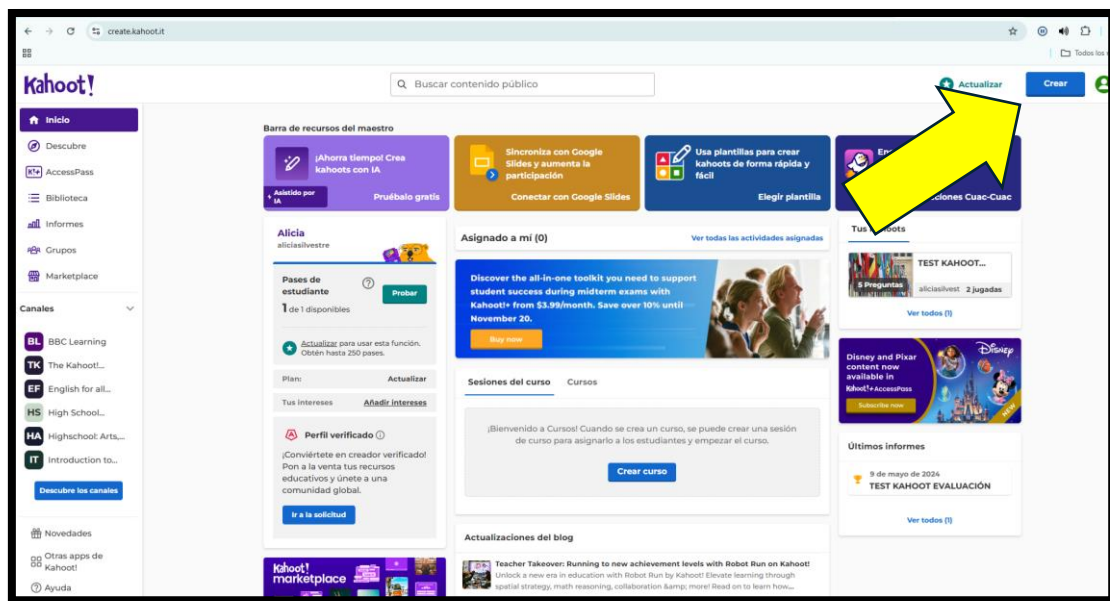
create.kahoot.it

Todos los

Kahoot!

Buscar contenido público

Actualizar

Crear

Inicio
Descubre
AccessPass
Biblioteca
Informes
Grupos
Marketplace

Canales

BL BBC Learning
TK The Kahoot!...
EF English for all...
HS High School...
HA Highschool: Arts,...
IT Introduction to...

Descubre los canales

Novedades
Otras apps de Kahoot!
Ayuda

Barra de recursos del maestro

¡Ahorra tiempo! Crea kahoots con IA
Asistido por IA
Pruébalo gratis

Sincroniza con Google Slides y aumenta la participación
Conectar con Google Slides

Usa plantillas para crear kahoots de forma rápida y fácil
Elegir plantilla

En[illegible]
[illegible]ciones Cuac-Cuac

Alicia
aliciasilvestre

Pases de estudiante
1 de 1 disponibles
Probar

Actualizar para usar esta función. Obtén hasta 250 pases.

Plan: Actualizar

Tus intereses Añadir intereses

Perfil verificado

¡Conviértete en creador verificado! Pon a la venta tus recursos educativos y únete a una comunidad global.

Ir a la solicitud

Kahoot! marketplace

Asignado a mí (0)
Ver todas las actividades asignadas

Discover the all-in-one toolkit you need to support student success during midterm exams with Kahoot!+ from $3.99/month. Save over 10% until November 20.

Buy now

Sesiones del curso Cursos

¡Bienvenido a Cursos! Cuando se crea un curso, se puede crear una sesión de curso para asignarlo a los estudiantes y empezar el curso.

Crear curso

Actualizaciones del blog

Teacher Takeover: Running to new achievement levels with Robot Run on Kahoot!
Unlock a new era in education with Robot Run by Kahoot! Elevate learning through spatial strategy, math reasoning, collaboration &amp; more! Read on to learn how...

Tus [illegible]oots

TEST KAHOOT...
5 Preguntas
aliciasilvest 2 jugadas

Ver todos (1)

Disney and Pixar content now available in
Kahoot!+ AccessPass
Subscribe now
Disney
NEW

Últimos informes

9 de mayo de 2024
TEST KAHOOT EVALUACIÓN

Ver todos (1)